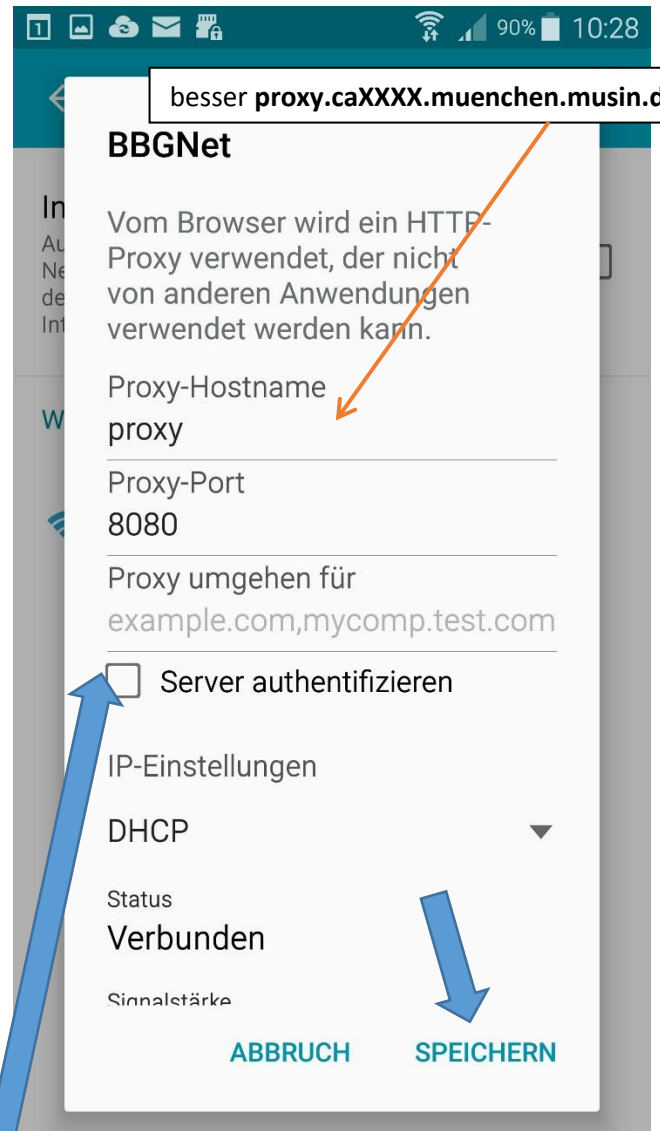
1 90% 10:28

besser proxy.caXXXX.muenchen.musin.d

BBGNet

In
Au
Ne
de
Int

Vom Browser wird ein HTTP-Proxy verwendet, der nicht von anderen Anwendungen verwendet werden kann.

W

Proxy-Hostname
proxy

Proxy-Port
8080

Proxy umgehen für
example.com,mycomp.test.com

Server authentifizieren

IP-Einstellungen

DHCP

Status
Verbunden

Signalstärke

ABBRUCH SPEICHERN